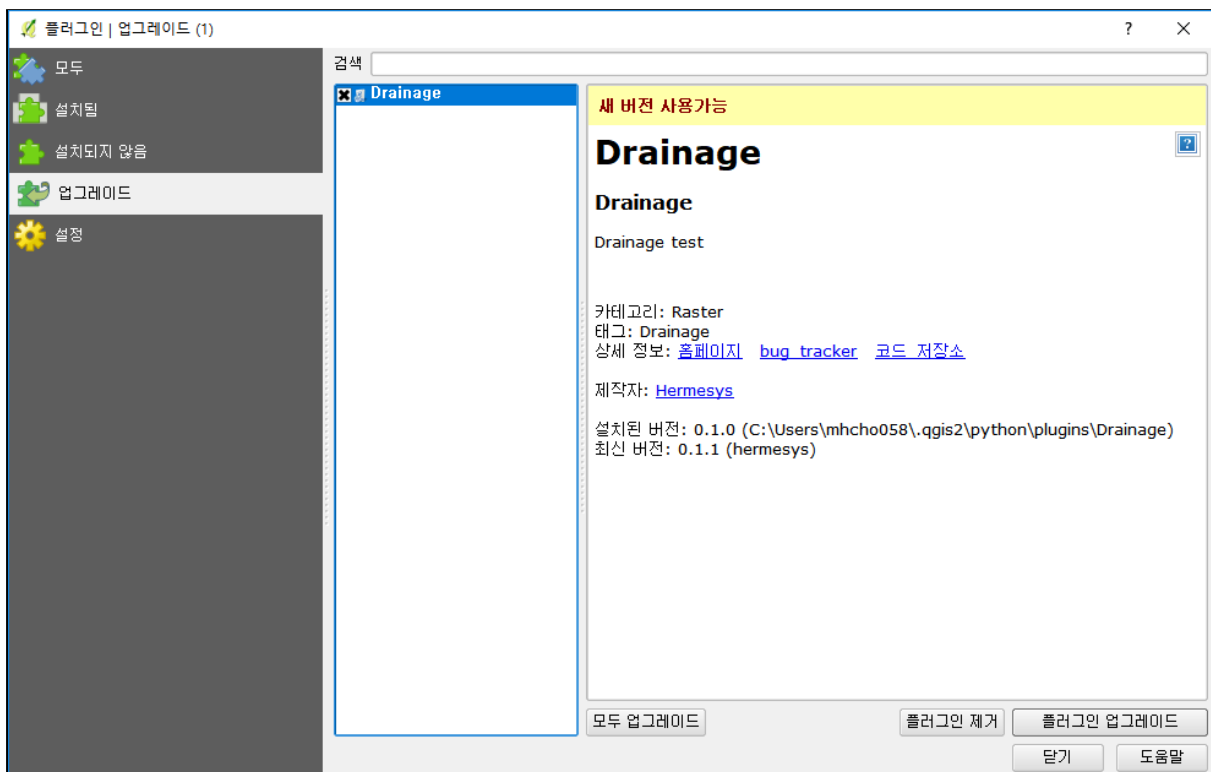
플러그인 | 업그레이드 (1)
?
×

모두
설치됨
설치되지 않음
업그레이드
설정

검색

Drainage

새 버전 사용가능

Drainage

Drainage

Drainage test

카테고리: Raster
태그: Drainage
상세 정보: 홈페이지 bug tracker 코드 저장소

제작자: Hermesys

설치된 버전: 0.1.0 (C:\Users\mhcho058\.qgis2\python\plugins\Drainage)
최신 버전: 0.1.1 (hermesys)

모두 업그레이드
플러그인 제거
플러그인 업그레이드
닫기
도움말